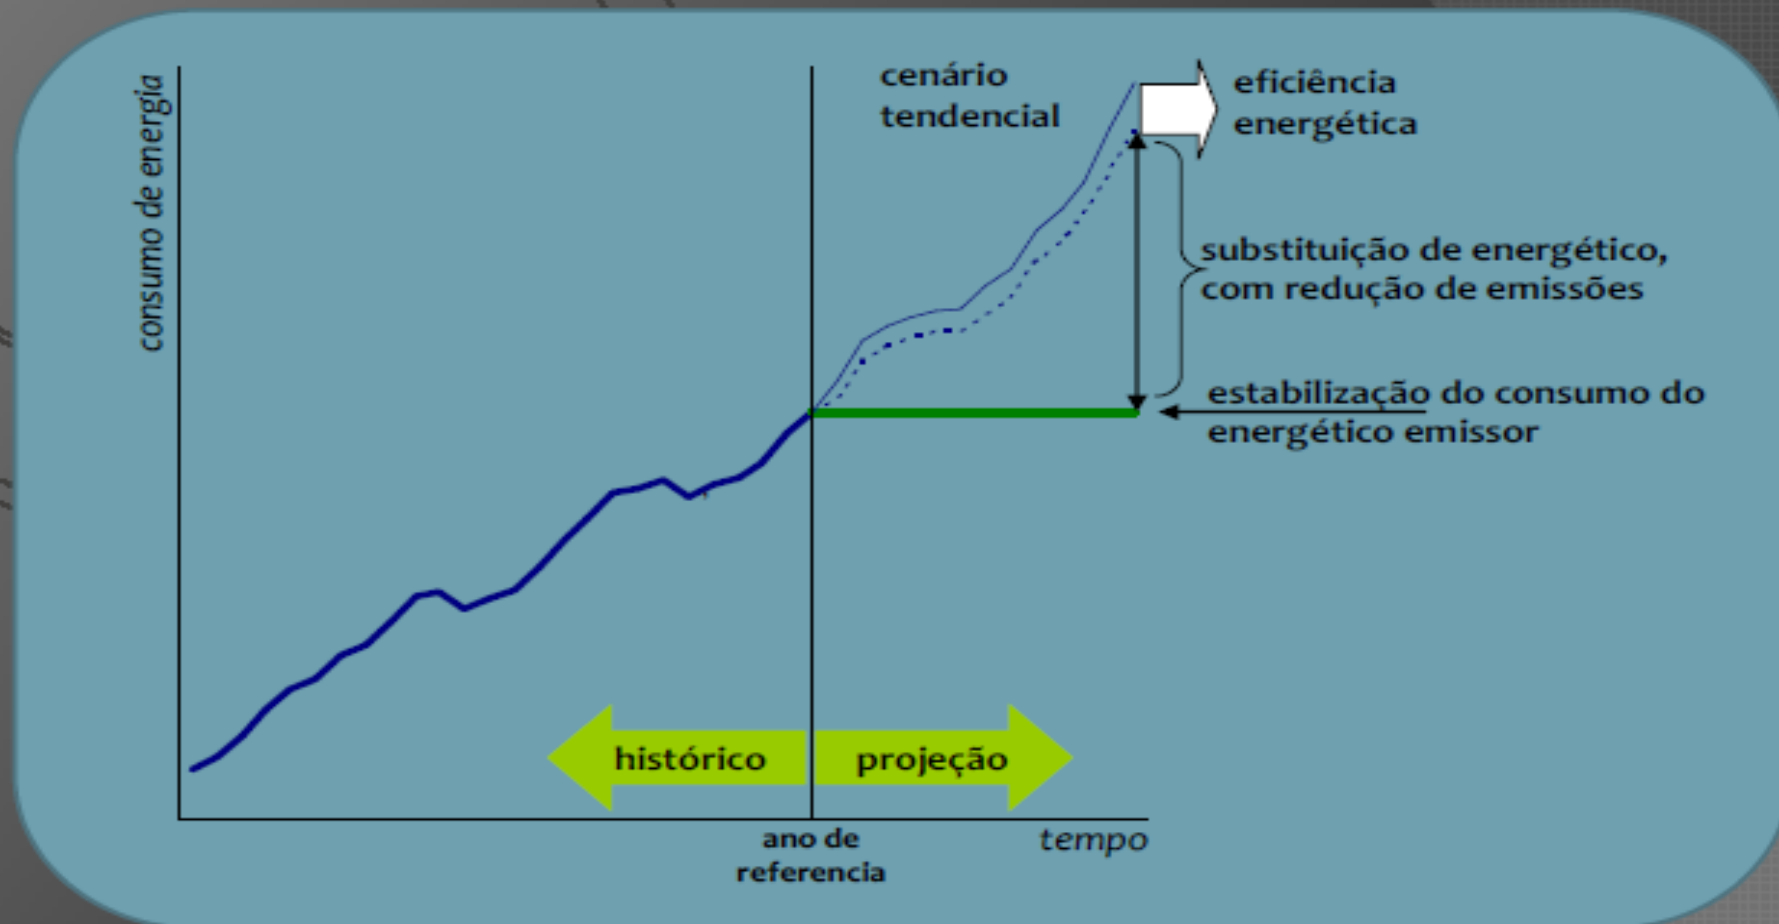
consumo de energia

cenário tendencial

eficiência energética

substituição de energético, com redução de emissões

estabilização do consumo do energético emissor

histórico

projeção

ano de referencia

tempo